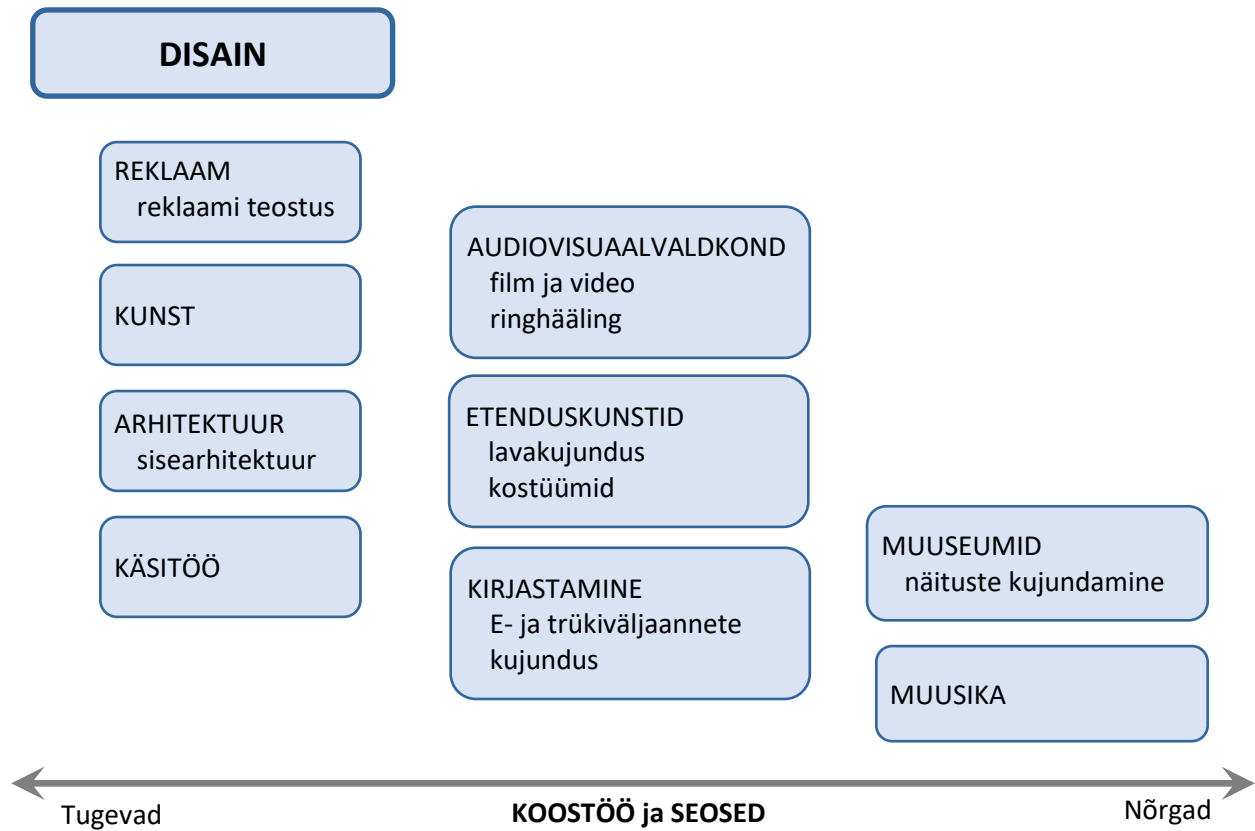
DISAIN

REKLAAM
reklaami teostus

KUNST

ARHITEKTUUR
sisearhitektuur

KÄSITÖÖ

AUDIOVISUAALVALDKOND
film ja video
ringhääling

ETENDUSKUNSTID
lavakujundus
kostüümid

KIRJASTAMINE
E- ja trükiväljaannete kujundus

MUUSEUMID
näituste kujundamine

MUUSIKA

Tugevad KOOSTÖÖ ja SEOSED Nõrgad